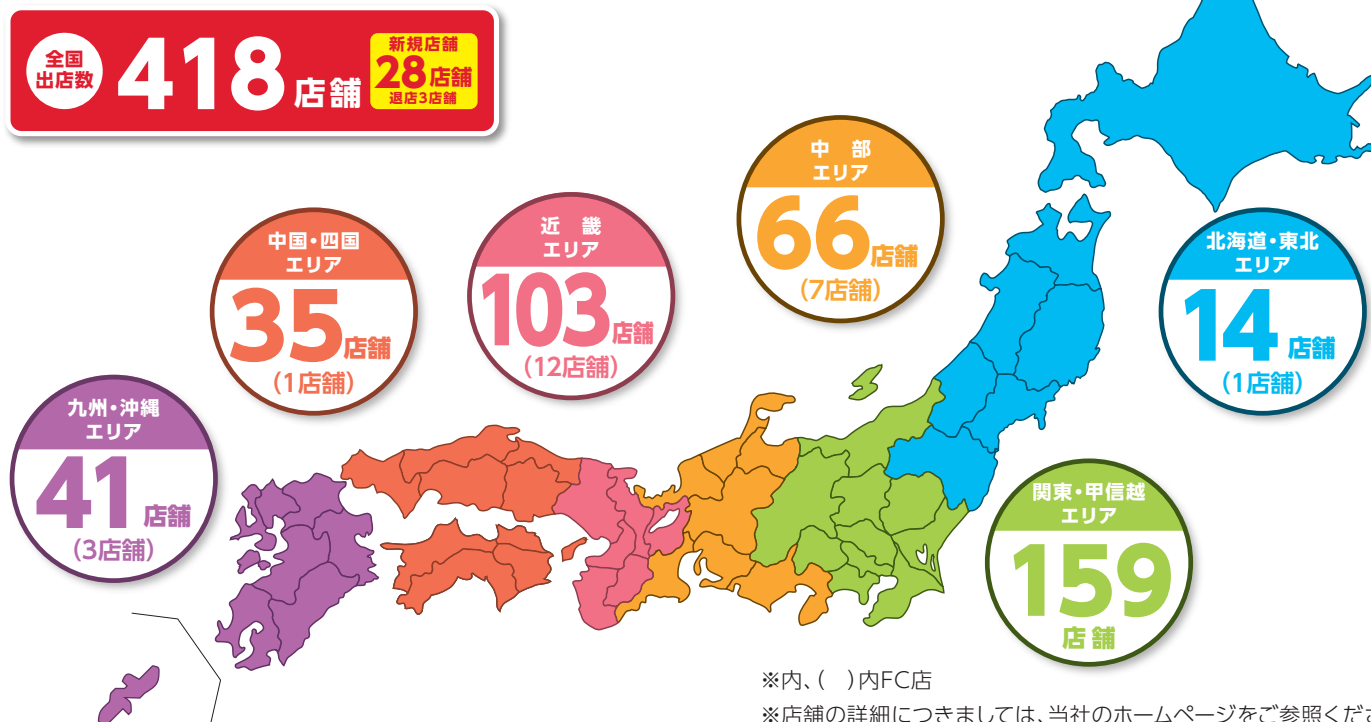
全国出店数 418店舗 新規店舗 28店舗 退店3店舗

中部エリア 66店舗 (7店舗)

中国・四国エリア 35店舗 (1店舗)

近畿エリア 103店舗 (12店舗)

北海道・東北エリア 14店舗 (1店舗)

九州・沖縄エリア 41店舗 (3店舗)

関東・甲信越エリア 159店舗

※内、( )内FC店
※店舗の詳細につきましては、当社のホームページをご参照くだ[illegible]